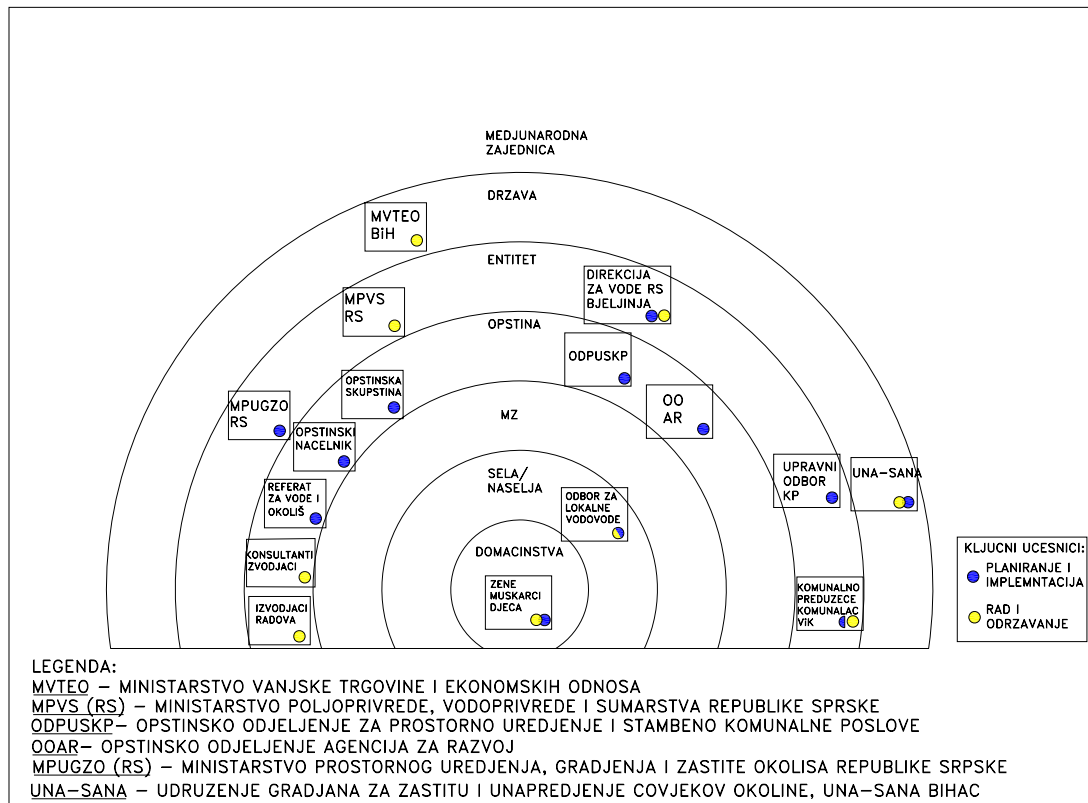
MEDJUNARODNA ZAJEDNICA

DRZAVA

MVTEO BiH

ENTITET

DIREKCIJA ZA VODE RS BJELJINJA

MPVS RS

OPSTINA

ODPUSKP

OPSTINSKA SKUPSTINA

OO AR

MPUGZO RS

MZ

OPSTINSKI NACELNIK

UPRAVNI ODBOR KP

UNA-SANA

SELA/ NASELJA

REFERAT ZA VODE I OKOLIŠ

ODBOR ZA LOKALNE VODOVODE

KONSULTANTI ZVODJACI

DOMACINSTVA

ZENE MUSKARCI DJECA

KOMUNALNO PREDUZECE KOMUNALAC VIK

IZVODJACI RADOVA

KLJUCNI UCESNICI:
PLANIRANJE I IMPLEMNTACIJA
RAD I ODRZAVANJE

LEGENDA:
MVTEO – MINISTARSTVO VANJSKE TRGOVINE I EKONOMSKIH ODNOSA
MPVS (RS) – MINISTARSTVO POLJOPRIVREDE, VODOPRIVREDE I SUMARSTVA REPUBLIKE SPRSKE
ODPUSKP– OPSTINSKO ODJELJENJE ZA PROSTORNO UREDJENJE I STAMBENO KOMUNALNE POSLOVE
OOAR– OPSTINSKO ODJELJENJE AGENCIJA ZA RAZVOJ
MPUGZO (RS) – MINISTARSTVO PROSTORNOG UREDJENJA, GRADJENJA I ZASTITE OKOLISA REPUBLIKE SRPSKE
UNA-SANA – UDRUZENJE GRADJANA ZA ZASTITU I UNAPREDJENJE COVJEKOV OKOLINE, UNA-SANA BIHAC